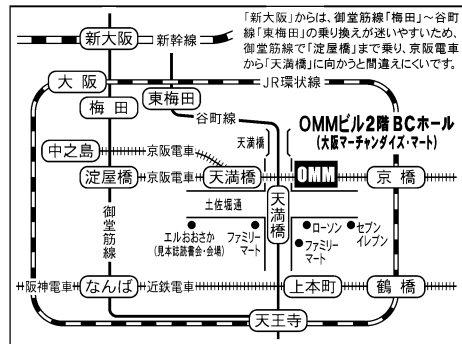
「新大阪」からは、御堂筋線「梅田」～谷町線「東梅田」の乗り換えが迷いやすいため、御堂筋線で「淀屋橋」まで乗り、京阪電車から「天満橋」に向かうと間違えにくいです。

新大阪
新幹線
大阪
JR環状線
梅田
東梅田
谷町線
OMMビル2階BCホール
(大阪マーチャンダイズ・マート)
天満橋
中之島
京阪電車
淀屋橋
京阪電車
天満橋
OMM
京橋
土佐堀通
天満橋
御堂筋線
エルおおさか
(見本誌読書会・会場)
ファミリーマート
ローソン
セブンイレブン
ファミリーマート
阪神電車
なんば
近鉄電車
上本町
鶴橋
天王寺